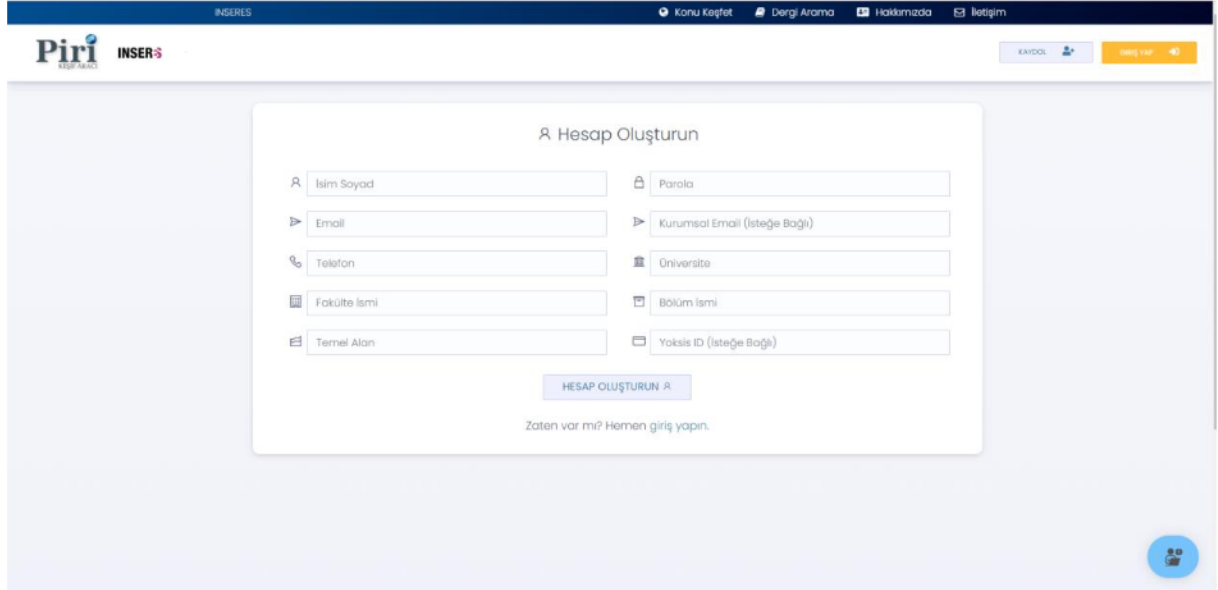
INSERES

Konu Keşfet Dergi Arama Hakkımızda İletişim

Piri
KEŞİF ARACI

INSERES

KAYDOL

GİRİŞ YAP

Hesap Oluşturun

İsim Soyad

Parola

Email

Kurumsal Email (İsteğe Bağlı)

Telefon

Üniversite

Fakülte İsmi

Bölüm İsmi

Temel Alan

Yoksis ID (İsteğe Bağlı)

HESAP OLUŞTURUN

Zaten var mı? Hemen giriş yapın.